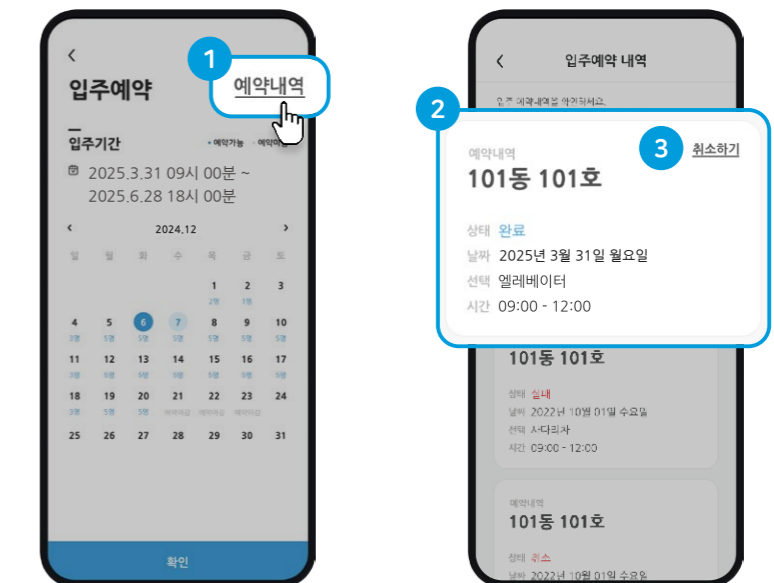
<
입주예약

1
예약내역

입주기간
• 예약가능 • 예약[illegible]

2025.3.31 09시 00분 ~ 2025.6.28 18시 00분

< 2024.12 >

| 일 | 월 | 화 | 수 | 목 | 금 | 토 |
|---|---|---|---|---|---|---|
| | | | | 1 2명 | 2 5명 | 3 |
| 4 3명 | 5 5명 | 6 5명 | 7 5명 | 8 5명 | 9 5명 | 10 5명 |
| 11 3명 | 12 5명 | 13 5명 | 14 5명 | 15 5명 | 16 5명 | 17 5명 |
| 18 3명 | 19 5명 | 20 5명 | 21 예약마감 | 22 예약마감 | 23 예약마감 | 24 |
| 25 | 26 | 27 | 28 | 29 | 30 | 31 |

확인

<
입주예약 내역

입주 예약내역을 확인하세요.

2

예약내역
101동 101호

3
취소하기

상태 완료
날짜 2025년 3월 31일 월요일
선택 엘레베이터
시간 09:00 - 12:00

101동 101호
상태 실패
날짜 2022년 10월 01일 수요일
선택 사다리차
시간 09:00 - 12:00

예약내역
101동 101호
상태 취소
날짜 2022년 10월 01일 수요일